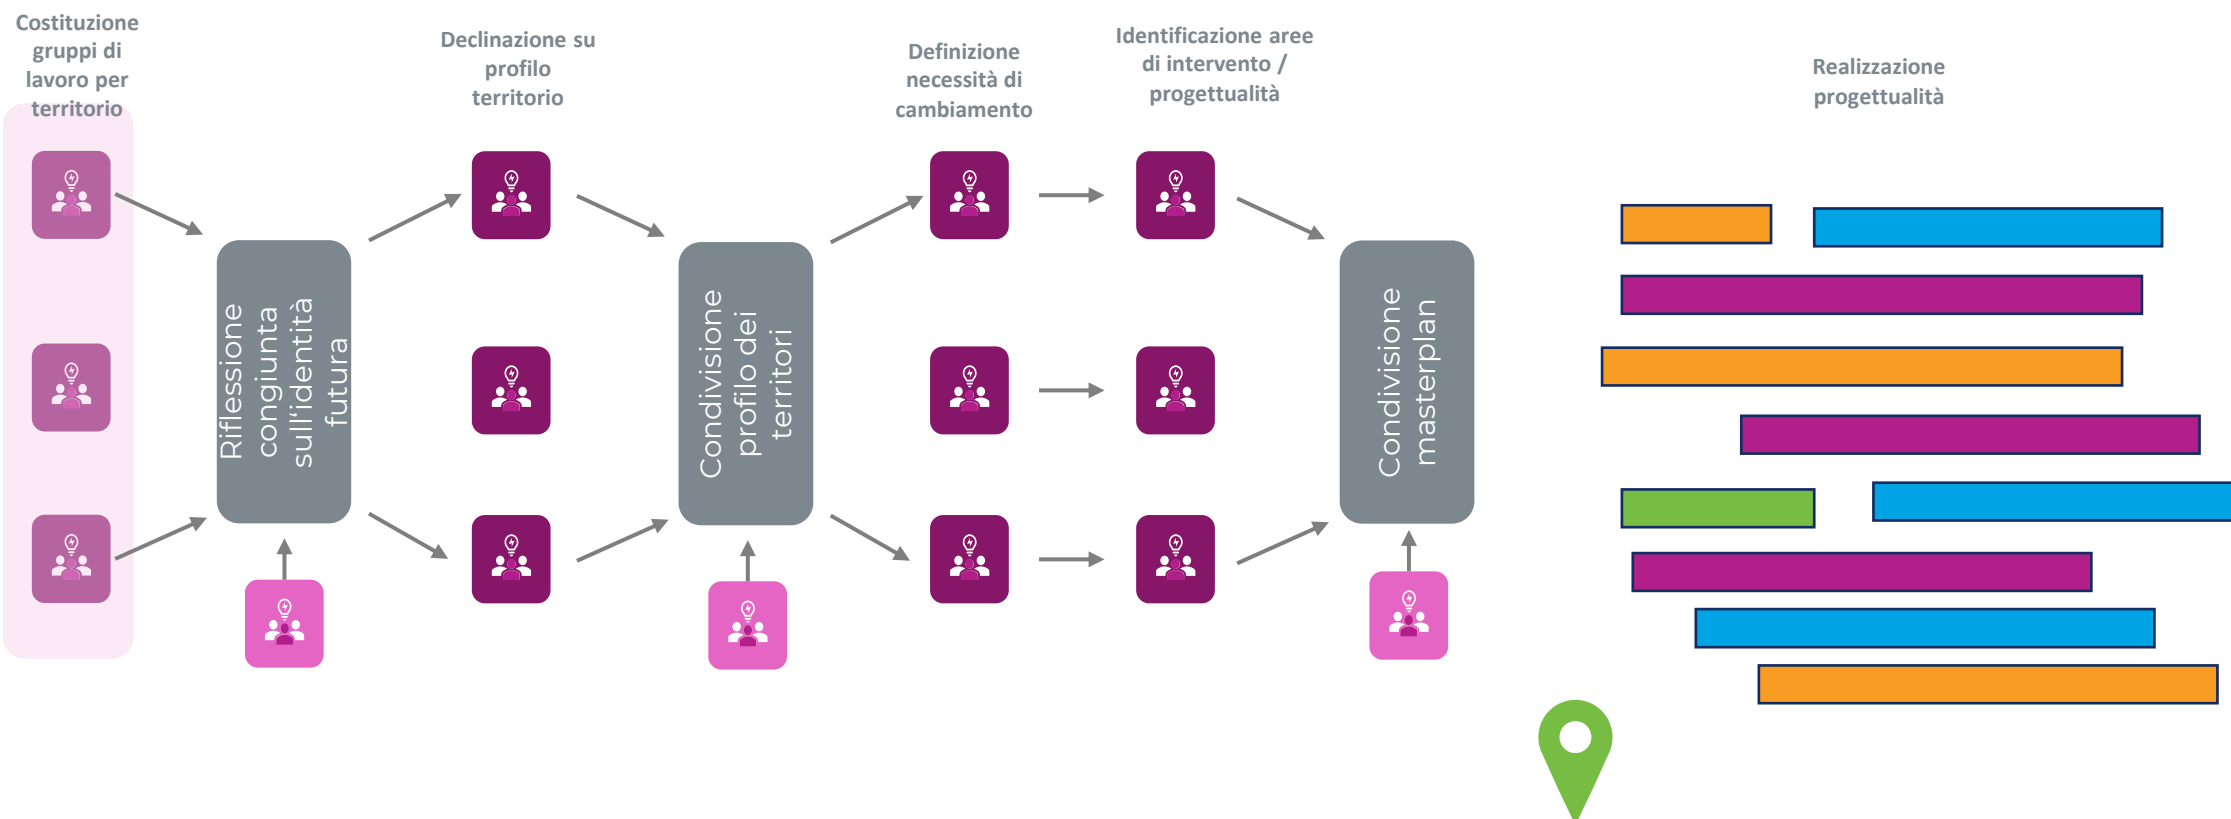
Costituzione gruppi di lavoro per territorio

Declinazione su profilo territorio

Definizione necessità di cambiamento

Identificazione aree di intervento / progettualità

Realizzazione progettualità

Riflessione congiunta sull'identità futura

Condivisione profilo dei territori

Condivisione masterplan